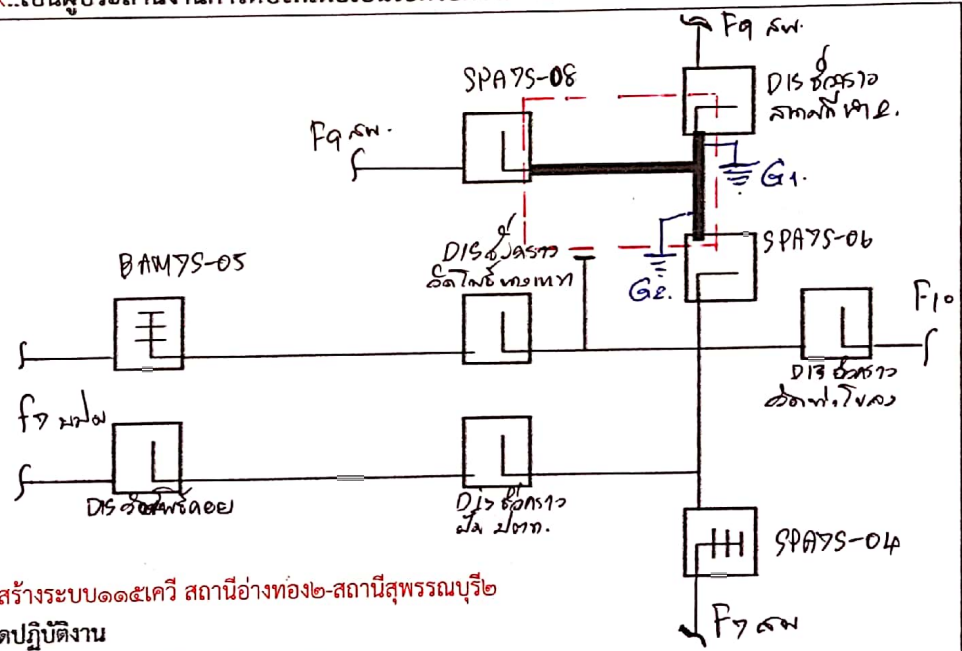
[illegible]

F9 สพ.

SPA7S-08

DIS ชั่วคราว สถานีศักดิ์ชาย.

F9 สพ.

G1.

G2.

SPA7S-06

BAM7S-05

DIS ชั่วคราว ติดไฟรั้วทองหลาง

F10

DIS ชั่วคราว ต่อท่อโขลง

F7 มปม

DIS วัดพระคอย

DIS ชั่วคราว ฝั่ง ปตท.

SPA7S-04

F7 สพ

สร้างระบบ๑๑๕เควี สถานีอ่างทอง๒-สถานีสุพรรณบุรี๒

ดปฏิบัติงาน